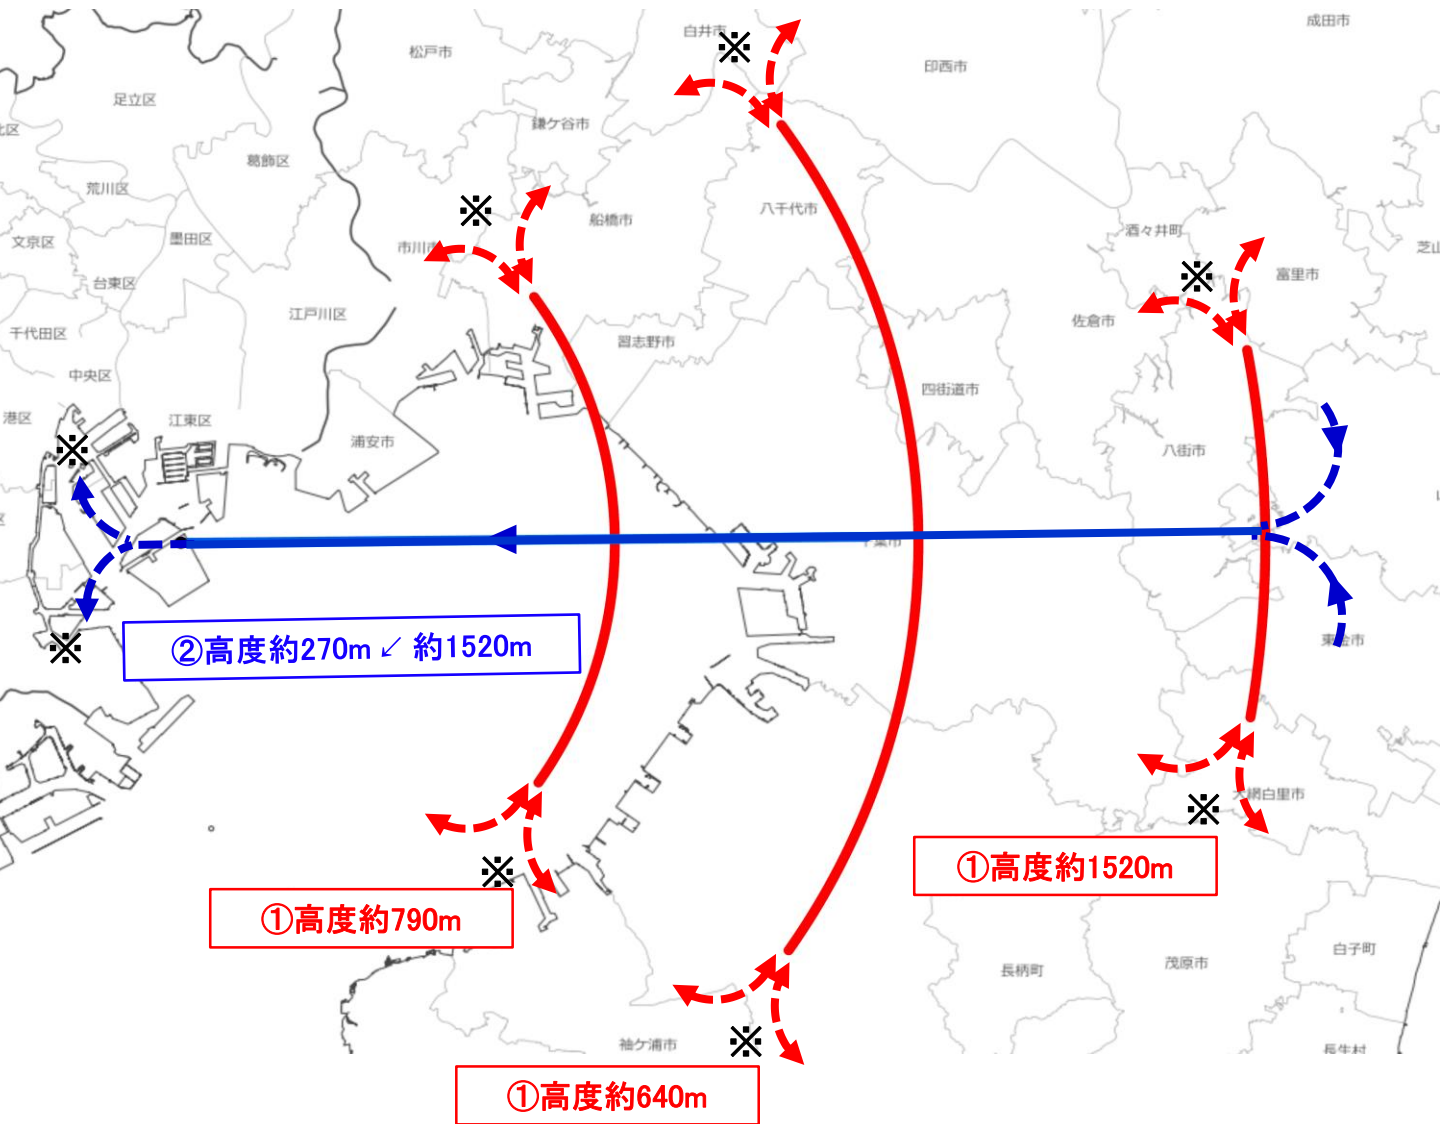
白井市
成田市
松戸市
印西市
足立区
北区
鎌ケ谷市
葛飾区
荒川区
八千代市
船橋市
文京区
墨田区
市川市
酒々井町
芝山
台東区
富里市
江戸川区
佐倉市
千代田区
習志野市
中央区
四街道市
港区
江東区
浦安市
八街市
千葉市
東金市
②高度約270m ↙ 約1520m
大網白里市
①高度約1520m
①高度約790m
白子町
長柄町
茂原市
袖ケ浦市
長生村
①高度約640m
※
※
※
※
※
※
※
※